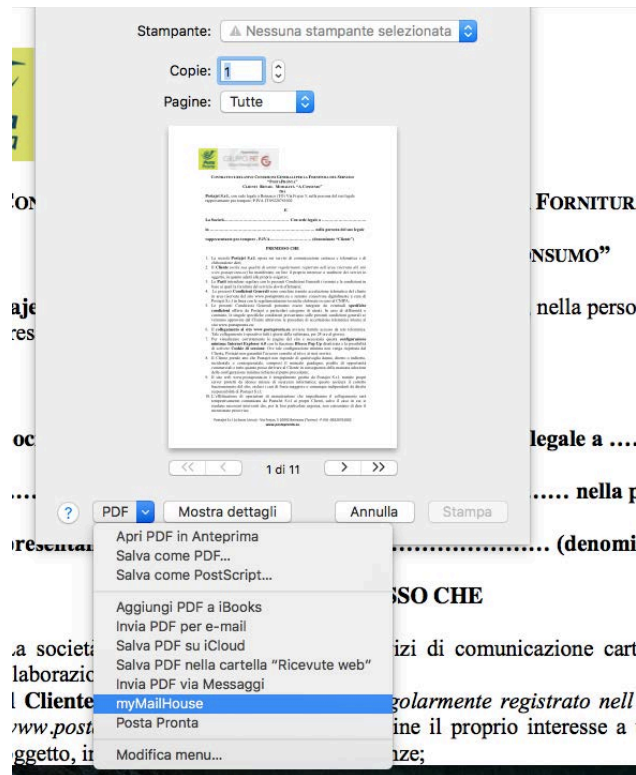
Stampante: ⚠ Nessuna stampante selezionata

Copie: 1

Pagine: Tutte

1 di 11

?

PDF

Mostra dettagli

Annulla

Stampa

Apri PDF in Anteprima
Salva come PDF...
Salva come PostScript...

Aggiungi PDF a iBooks
Invia PDF per e-mail
Salva PDF su iCloud
Salva PDF nella cartella "Ricevute web"
Invia PDF via Messaggi
myMailHouse
Posta Pronta

Modifica menu...

:ON

FORNITUR

NSUMO"

aje

nella perso

res

oc

legale a ….

…

…… nella p

resenta

…………………… (denomi

SSO CHE

a societ

izi di comunicazione cart

laborazi

l Cliente

golarmente registrato nell

www.post

ine il proprio interesse a

ggetto, in

nze;